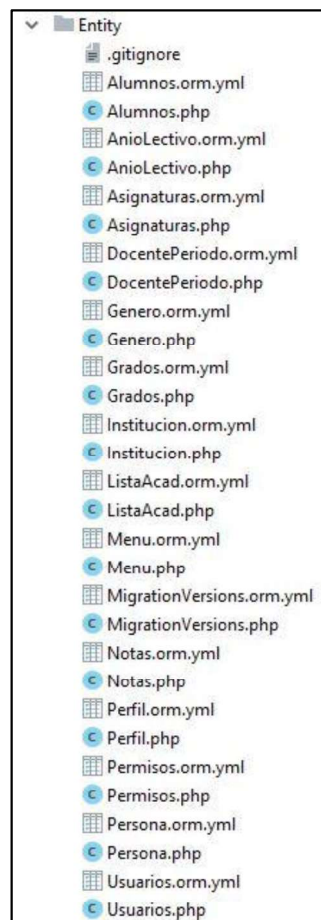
Entity
.gitignore
Alumnos.orm.yml
C Alumnos.php
AnioLectivo.orm.yml
C AnioLectivo.php
Asignaturas.orm.yml
C Asignaturas.php
DocentePeriodo.orm.yml
C DocentePeriodo.php
Genero.orm.yml
C Genero.php
Grados.orm.yml
C Grados.php
Institucion.orm.yml
C Institucion.php
ListaAcad.orm.yml
C ListaAcad.php
Menu.orm.yml
C Menu.php
MigrationVersions.orm.yml
C MigrationVersions.php
Notas.orm.yml
C Notas.php
Perfil.orm.yml
C Perfil.php
Permisos.orm.yml
C Permisos.php
Persona.orm.yml
C Persona.php
Usuarios.orm.yml
C Usuarios.php